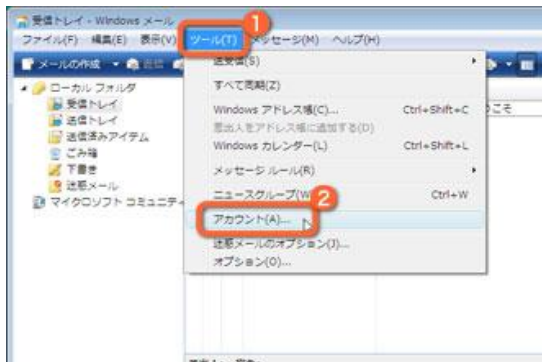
受信トレイ - Windows メール
ファイル(F) 編集(E) 表示(V) ツール(T) メッセージ(M) ヘルプ(H)
1
メールの作成
ローカル フォルダ
受信トレイ
送信トレイ
送信済みアイテム
ごみ箱
下書き
迷惑メール
マイクロソフト コミュニティ
送受信(S)
すべて同期(Z)
Windows アドレス帳(C)... Ctrl+Shift+C
差出人をアドレス帳に追加する(D)
Windows カレンダー(L) Ctrl+Shift+L
メッセージ ルール(R)
ニュースグループ(W) Ctrl+W
2
アカウント(A)...
迷惑メールのオプション(J)...
オプション(O)...
こそ